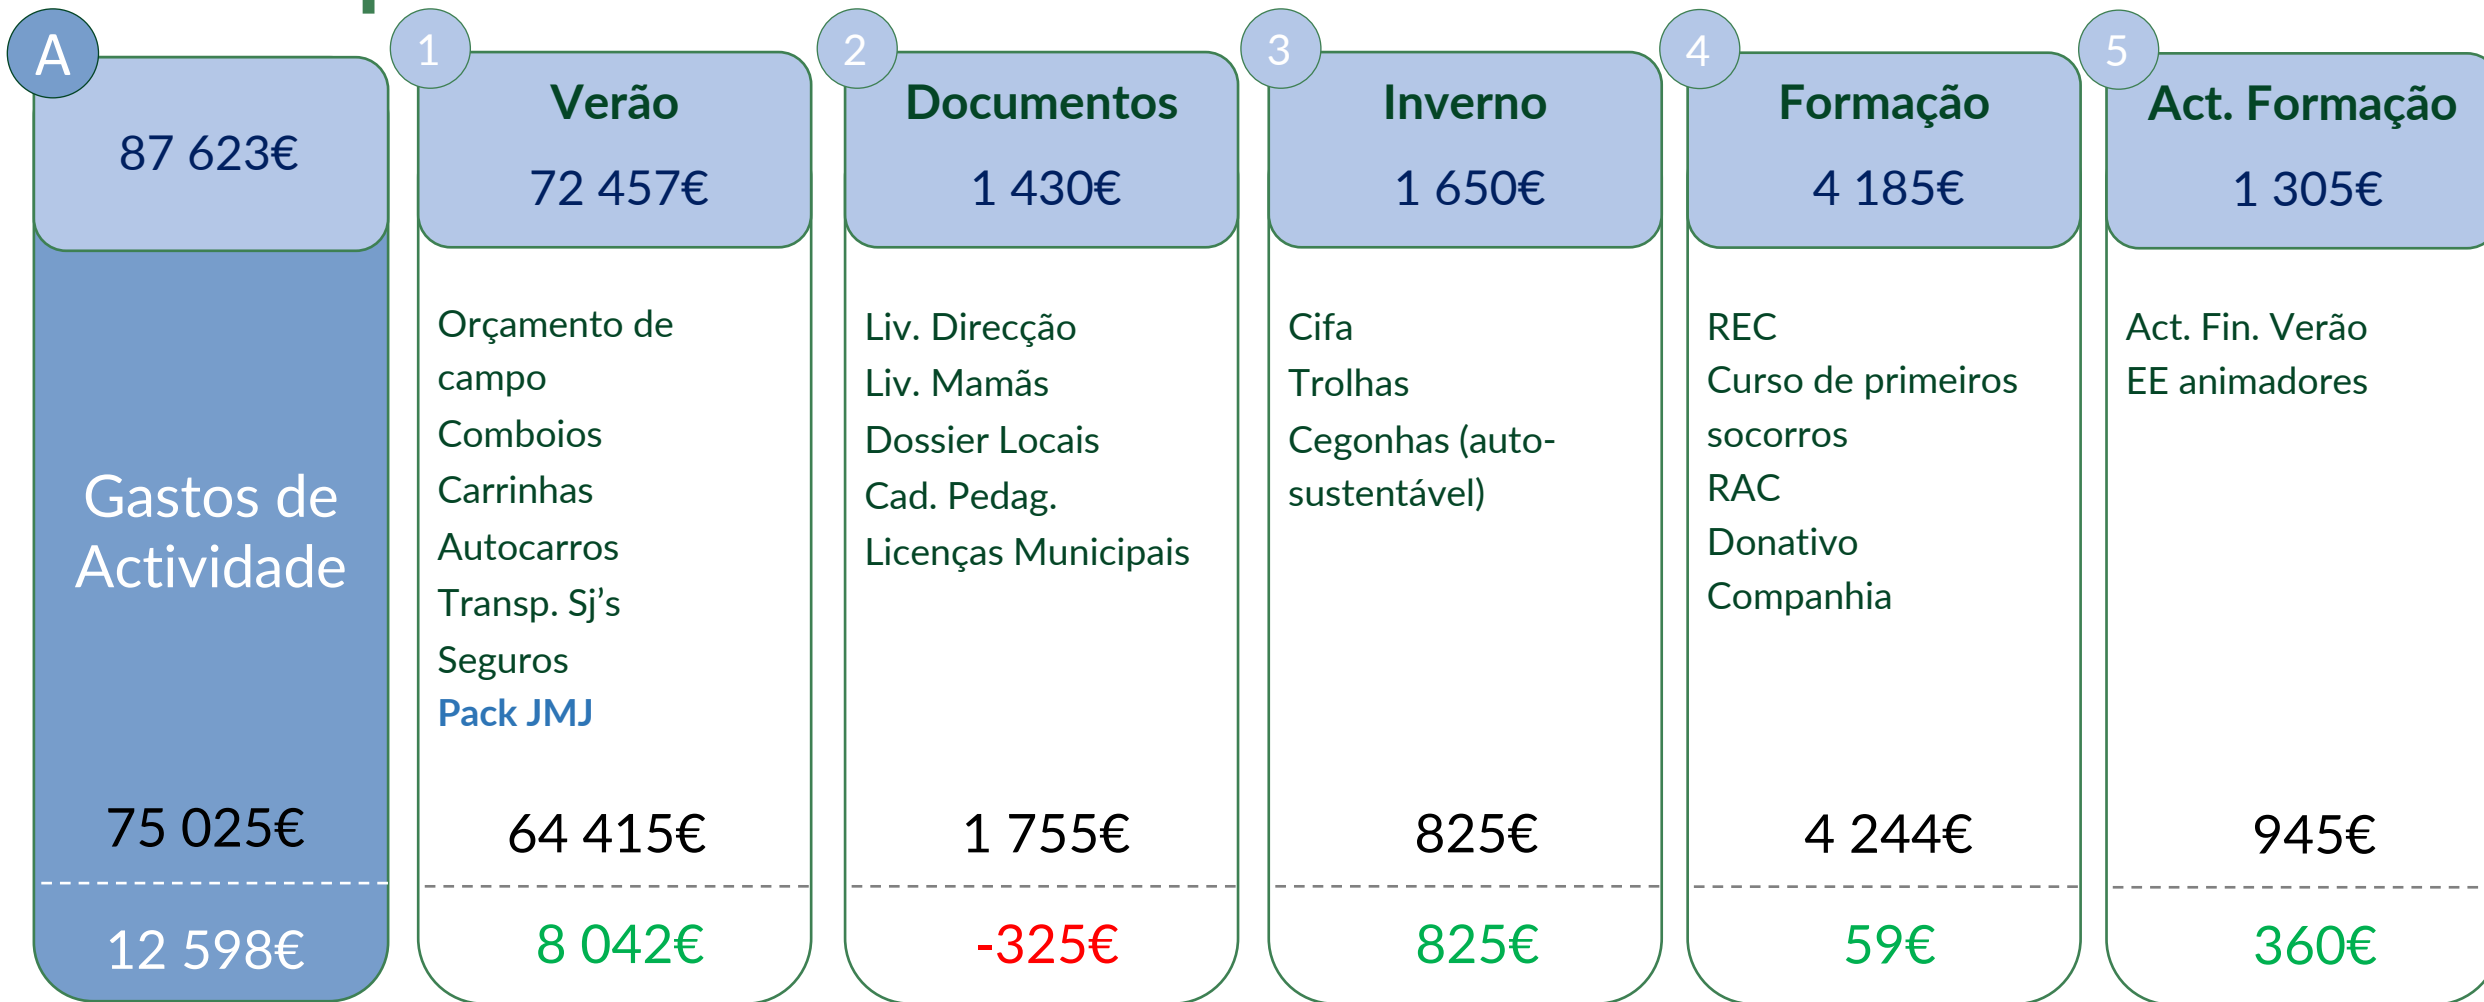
A

87 623€

Gastos de Actividade

75 025€

12 598€

1

Verão

72 457€

Orçamento de campo
Comboios
Carrinhas
Autocarros
Transp. Sj's
Seguros
Pack JMJ

64 415€

8 042€

2

Documentos

1 430€

Liv. Direcção
Liv. Mamãs
Dossier Locais
Cad. Pedag.
Licenças Municipais

1 755€

-325€

3

Inverno

1 650€

Cifa
Trolhas
Cegonhas (auto-sustentável)

825€

825€

4

Formação

4 185€

REC
Curso de primeiros socorros
RAC
Donativo
Companhia

4 244€

59€

5

Act. Formação

1 305€

Act. Fin. Verão
EE animadores

945€

360€